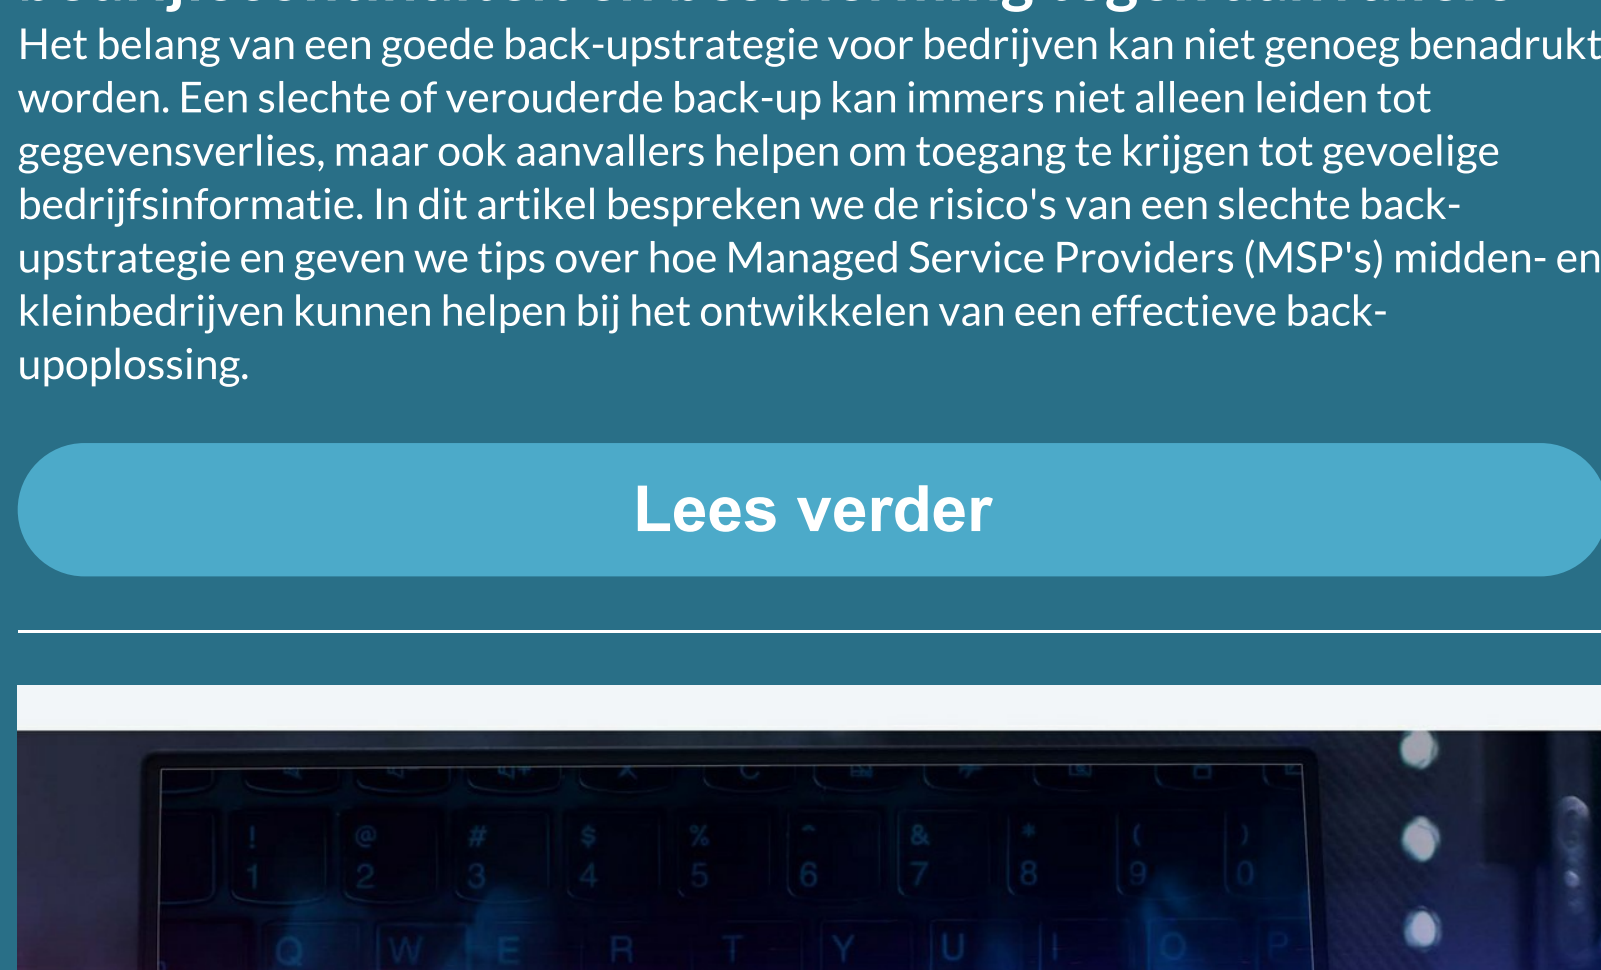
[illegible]

Het belang van een goede back-upstrategie voor bedrijven kan niet genoeg benadrukt worden. Een slechte of verouderde back-up kan immers niet alleen leiden tot gegevensverlies, maar ook aanvallers helpen om toegang te krijgen tot gevoelige bedrijfsinformatie. In dit artikel bespreken we de risico's van een slechte back-upstrategie en geven we tips over hoe Managed Service Providers (MSP's) midden- en kleinbedrijven kunnen helpen bij het ontwikkelen van een effectieve back-upoplossing.

Lees verder

! 1 @ 2 # 3 $ 4 % 5 ^ 6 & 7 * 8 ( 9 ) 0
Q W E R T Y U I O P